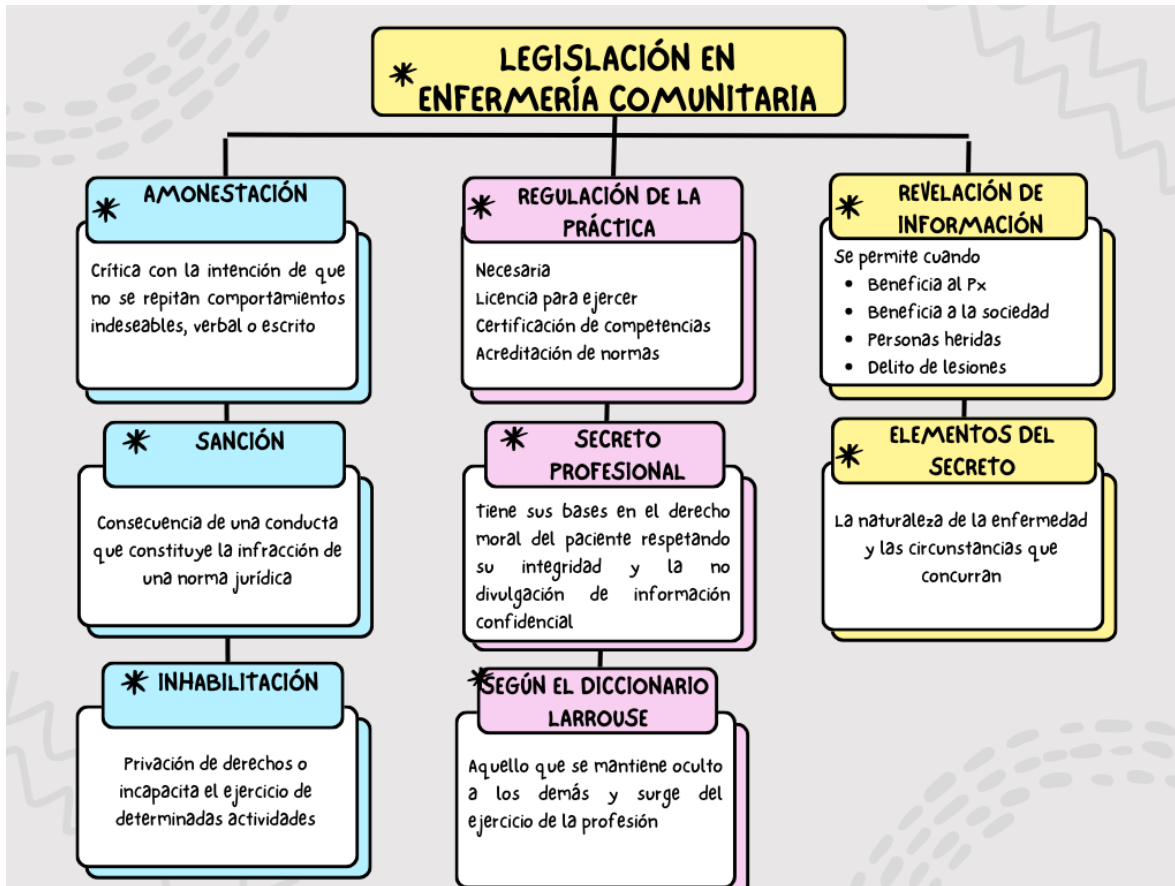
LEGISLACIÓN EN ENFERMERÍA COMUNITARIA

AMONESTACIÓN

Crítica con la intención de que no se repitan comportamientos indeseables, verbal o escrito

SANCIÓN

Consecuencia de una conducta que constituye la infracción de una norma jurídica

INHABILITACIÓN

Privación de derechos o incapacita el ejercicio de determinadas actividades

REGULACIÓN DE LA PRÁCTICA

Necesaria
Licencia para ejercer
Certificación de competencias
Acreditación de normas

SECRETO PROFESIONAL

tiene sus bases en el derecho moral del paciente respetando su integridad y la no divulgación de información confidencial

SEGÚN EL DICCIONARIO LARROUSE

Aquello que se mantiene oculto a los demás y surge del ejercicio de la profesión

REVELACIÓN DE INFORMACIÓN

Se permite cuando
- Beneficia al Px
- Beneficia a la sociedad
- Personas heridas
- Delito de lesiones

ELEMENTOS DEL SECRETO

La naturaleza de la enfermedad y las circunstancias que concurran